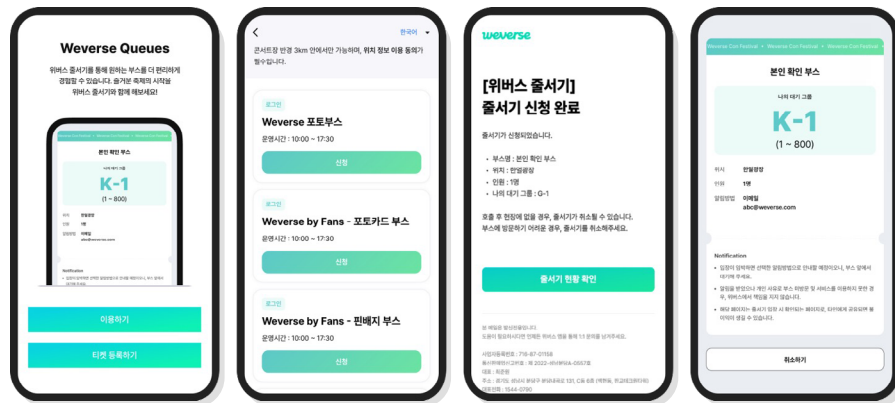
Weverse Queues

위버스 줄서기를 통해 원하는 부스를 더 편리하게 경험할 수 있습니다. 즐거운 축제의 시작을 위버스 줄서기와 함께 해보세요!

Weverse Con Festival

본인 확인 부스

나의 대기 그룹

K-1

(1 ~ 800)

위치 한빛광장

인원 1명

알림방법 이메일

abc@weverse.com

Notification

이용하기

티켓 등록하기

한국어

콘서트장 반경 3km 안에서만 가능하며, 위치 정보 이용 동의가 필수입니다.

로그인

Weverse 포토부스

운영시간 : 10:00 ~ 17:30

신청

로그인

Weverse by Fans - 포토카드 부스

운영시간 : 10:00 ~ 17:30

신청

로그인

Weverse by Fans - 핀배지 부스

운영시간 : 10:00 ~ 17:30

신청

weverse

[위버스 줄서기]
줄서기 신청 완료

줄서기가 신청되었습니다.

• 부스명 : 본인 확인 부스
• 위치 : 한빛광장
• 인원 : 1명
• 나의 대기 그룹 : G-1

호출 후 현장에 없을 경우, 줄서기가 취소될 수 있습니다.
부스에 방문하기 어려운 경우, 줄서기를 취소해주세요.

줄서기 현황 확인

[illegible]

Weverse Con Festival • Weverse Con Festival • Weverse Con Festival

본인 확인 부스

나의 대기 그룹

K-1

(1 ~ 800)

위치 한빛광장

인원 1명

알림방법 이메일
abc@weverse.com

Notification

• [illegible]
• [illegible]
• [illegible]

취소하기